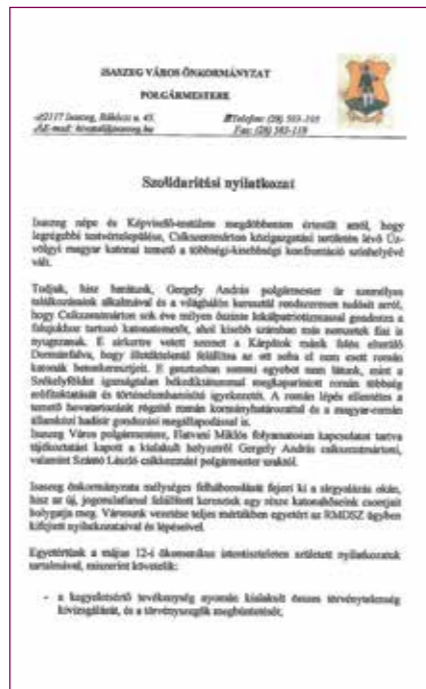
ISASZEG VÁROS ÖNKORMÁNYZAT

POLGÁRMESTERE

2117 Isaszeg, Rákóczi u. 45.
E-mail: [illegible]@isaszeg.hu

Telefon: (28) 583-105
Fax: (28) 583-119

Szolidaritási nyilatkozat

Isaszeg népe és Képviselő-testülete megdöbbenéssel értesült arról, hogy legújabb testvértelepülése, Csíkszentmárton közigazgatási területén lévő Úzvölgyi magyar katonai temető a többségi-kisebbségi konfrontáció színhelyévé vált.

Tudjuk, hisz barátunk, Gergely András polgármester úr személyes találkozásaink alkalmával és a világháló keresztül rendszeresen tudósít arról, hogy Csíkszentmárton sok éve mélyen őszinte lokálpatriotizmussal gondozza a falujukhoz tartozó katonatemetőt, ahol kisebb számban más nemzetek fiai is nyugszanak. E sírkertre vetett szemet a Kárpátok másik föléin elterülő Dormánfalva, hogy illetéktelenül felállítsa az ott soha el nem esett román katonák betonkeresztjeit. E gesztusban semmi egyebet nem látunk, mint a Székelyföldet igazságtalan békediktátummal megkaparintott román többség erőfitogtatását és történelemhamisító igyekezetét. A román lépés ellentétes a temető hovatartozását rögzítő román kormányhatározattal és a magyar-román államközi hadisír gondozási megállapodással is.

Isaszeg Város polgármestere, Hatvani Miklós folyamatosan kapcsolatot tartva tájékoztatást kapott a kialakult helyzetről Gergely András csíkszentmártoni, valamint Szántó László csíkszentimrei polgármester uraktól.

Isaszeg önkormányzata mélységes felháborodását fejezi ki a slegyalázás okán, hisz az új, jogosulatlanul felállított keresztek egy része katonahőseink csontjait holygatja meg. Városunk vezetése teljes mértékben egyetért az RMDSZ ügyben kifejtett nyilatkozataival és lépéseivel.

Egyetértünk a május 12-i ökumenikus istentiszteleten született nyilatkozatok tartalmával, miszerint követelik:

- a kegyeletsértő tevékenység nyomán kialakult összes törvénytelenség kivizsgálását, és a törvénysértők megbüntetését;